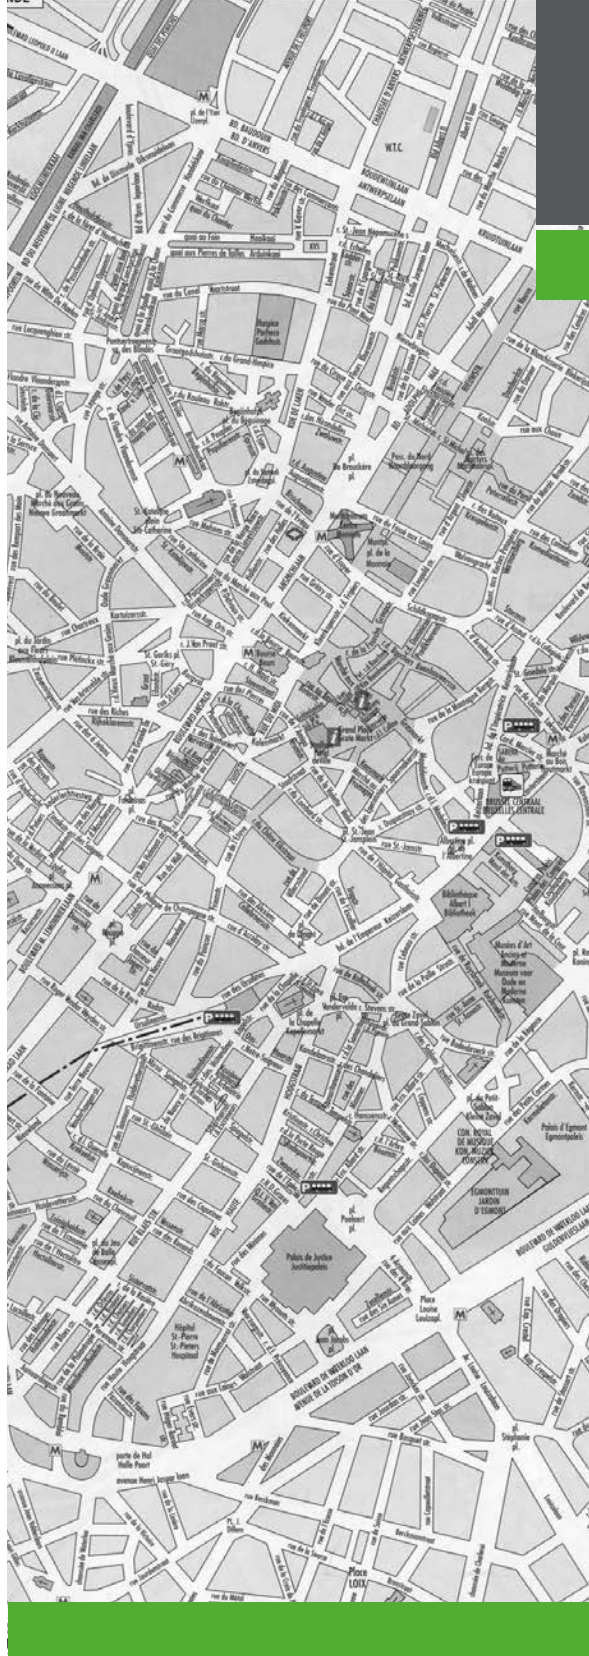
W.T.C

BD BAUDOUIN

BD D'ANVERS

Hospice Pachéco Godshuis

pl. De Brouckère

Monnaie pl. de la Monnaie

Bourse Beurs

Grand Place Grote Markt

Hôtel de Ville

Gare Centrale Brussel Centraal Bruxelles-Centrale

Bibliothèque Albert I Bibliotheek

Musées d'Art Ancien et Moderne Museum voor Oude en Moderne Kunsten

CON. ROYAL DE MUSIQUE KON. MUZIEK CONSERV.

EGMONTTUIN JARDIN D'EGMONT

Palais d'Egmont Egmontpaleis

Palais de Justice Justitiepaleis

pl. Poelaert

Place Louise Louizapl.

Hôpital St-Pierre St-Pieters Hospitaal

porte de Hal Halle Poort

avenue Henri Jaspar laan

BOULEVARD DE WATERLOO LAAN

AVENUE DE LA TOISON D'OR

pl. Stéphanie

Place LOIX

BOULEVARD DE L'EMPEREUR

la Chapelle

pl. du Grand Sablon

pl. du Petit Sablon

pl. St-Géry

pl. Ste-Catherine

M